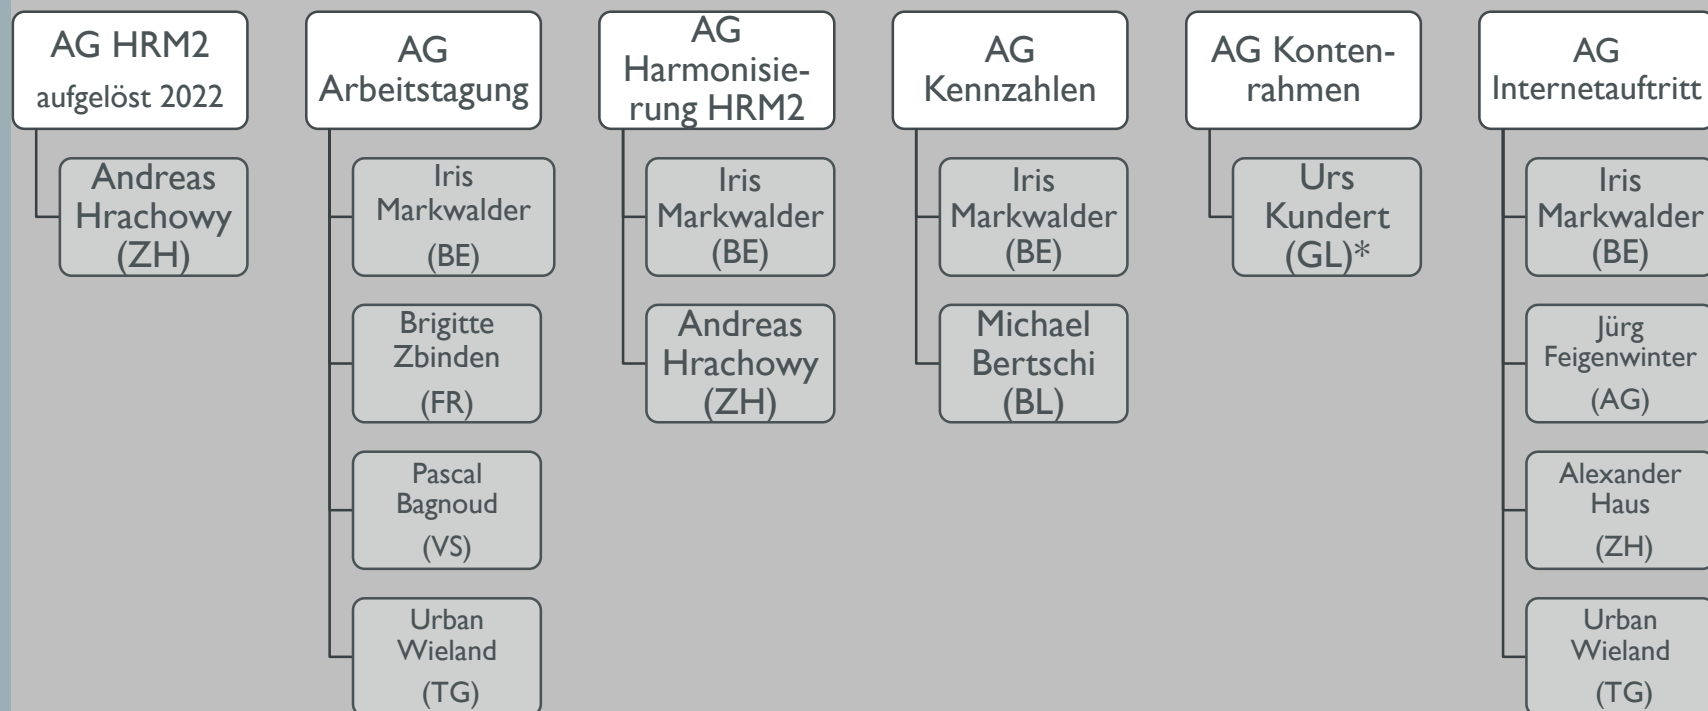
AG HRM2
aufgelöst 2022

Andreas Hrachowy (ZH)

AG Arbeitstagung

Iris Markwalder (BE)

Brigitte Zbinden (FR)

Pascal Bagnoud (VS)

Urban Wieland (TG)

AG Harmonisierung HRM2

Iris Markwalder (BE)

Andreas Hrachowy (ZH)

AG Kennzahlen

Iris Markwalder (BE)

Michael Bertschi (BL)

AG Kontenrahmen

Urs Kundert (GL)*

AG Internetauftritt

Iris Markwalder (BE)

Jürg Feigenwinter (AG)

Alexander Haus (ZH)

Urban Wieland (TG)